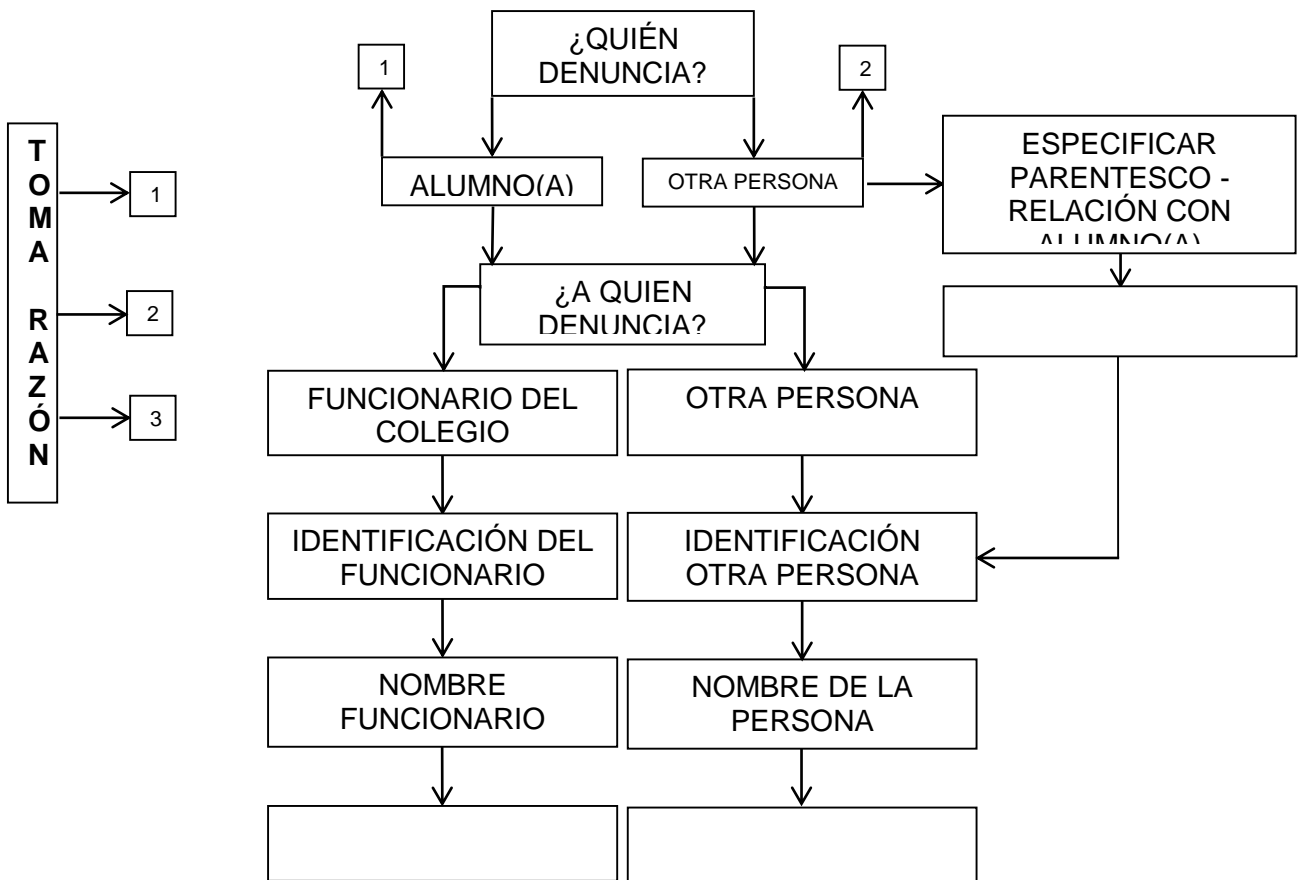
TOMA RAZÓN

1

2

3

¿QUIÉN DENUNCIA?

1

2

ALUMNO(A)

OTRA PERSONA

ESPECIFICAR PARENTESCO - RELACIÓN CON ALUMNO(A)

¿A QUIEN DENUNCIA?

FUNCIONARIO DEL COLEGIO

OTRA PERSONA

IDENTIFICACIÓN DEL FUNCIONARIO

IDENTIFICACIÓN OTRA PERSONA

NOMBRE FUNCIONARIO

NOMBRE DE LA PERSONA